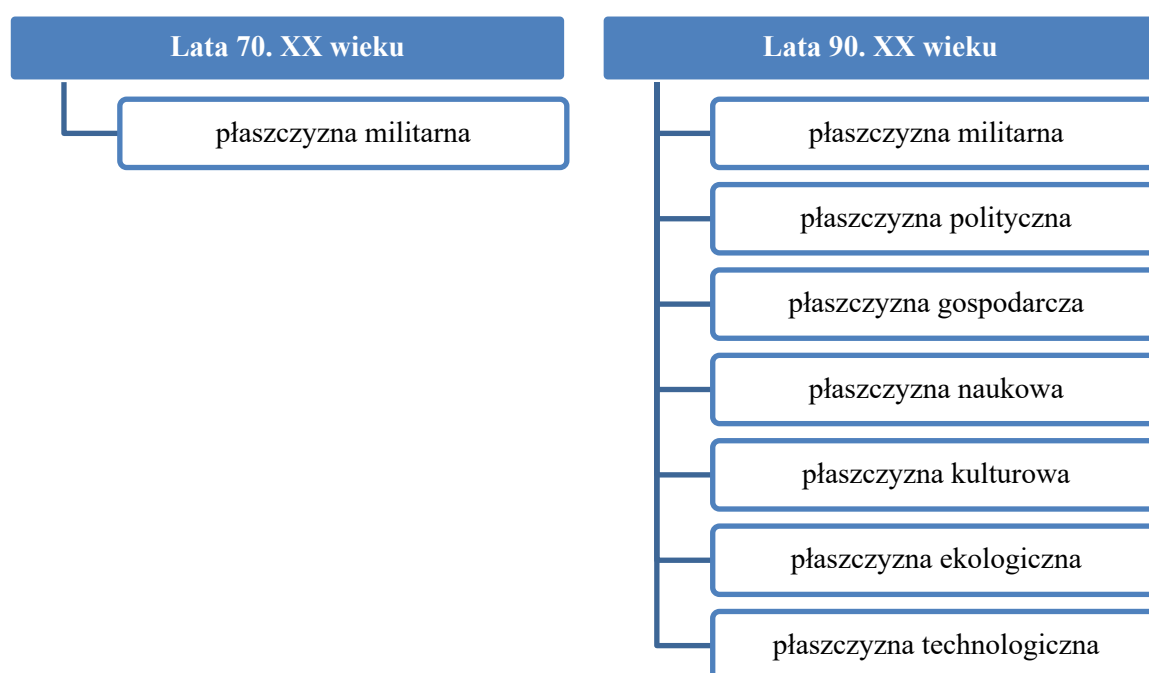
Lata 70. XX wieku

płaszczyzna militarna

Lata 90. XX wieku

płaszczyzna militarna

płaszczyzna polityczna

płaszczyzna gospodarcza

płaszczyzna naukowa

płaszczyzna kulturowa

płaszczyzna ekologiczna

płaszczyzna technologiczna